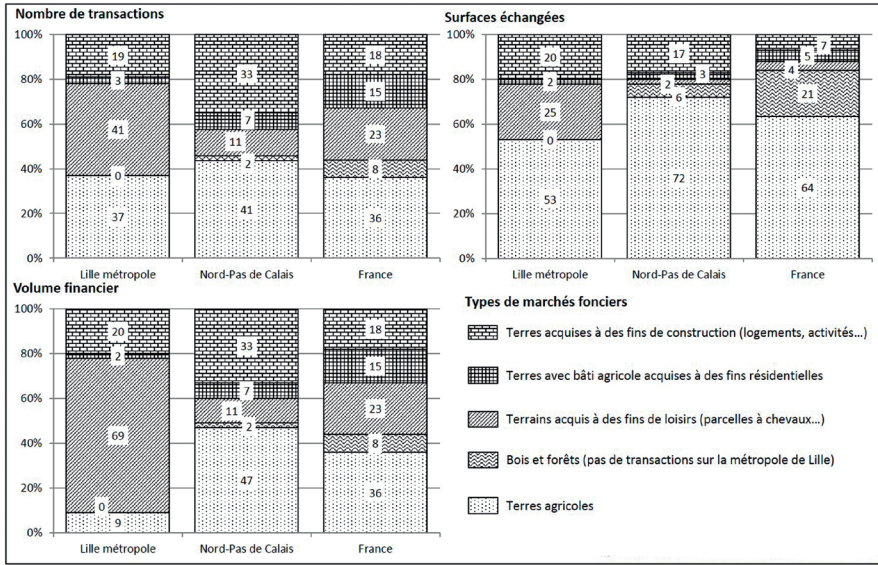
Nombre de transactions

100%
80%
60%
40%
20%
0%

| | Lille métropole | Nord-Pas de Calais | France |
|---|---|---|---|
| Terres acquises à des fins de construction | 19 | 33 | 18 |
| Terres avec bâti agricole | 3 | 7 | 15 |
| Terrains loisirs | 41 | 11 | 23 |
| Bois et forêts | 0 | 2 | 8 |
| Terres agricoles | 37 | 41 | 36 |

Surfaces échangées

100%
80%
60%
40%
20%
0%

| | Lille métropole | Nord-Pas de Calais | France |
|---|---|---|---|
| Terres acquises à des fins de construction | 20 | 17 | 7 |
| Terres avec bâti agricole | 2 | 3 | 5 |
| Terrains loisirs | 25 | 2 | 4 |
| Bois et forêts | 0 | 6 | 21 |
| Terres agricoles | 53 | 72 | 64 |

Volume financier

100%
80%
60%
40%
20%
0%

| | Lille métropole | Nord-Pas de Calais | France |
|---|---|---|---|
| Terres acquises à des fins de construction | 20 | 33 | 18 |
| Terres avec bâti agricole | 2 | 7 | 15 |
| Terrains loisirs | 69 | 11 | 23 |
| Bois et forêts | 0 | 2 | 8 |
| Terres agricoles | 9 | 47 | 36 |

Types de marchés fonciers

Terres acquises à des fins de construction (logements, activités...)

Terres avec bâti agricole acquises à des fins résidentielles

Terrains acquis à des fins de loisirs (parcelles à chevaux...)

Bois et forêts (pas de transactions sur la métropole de Lille)

Terres agricoles